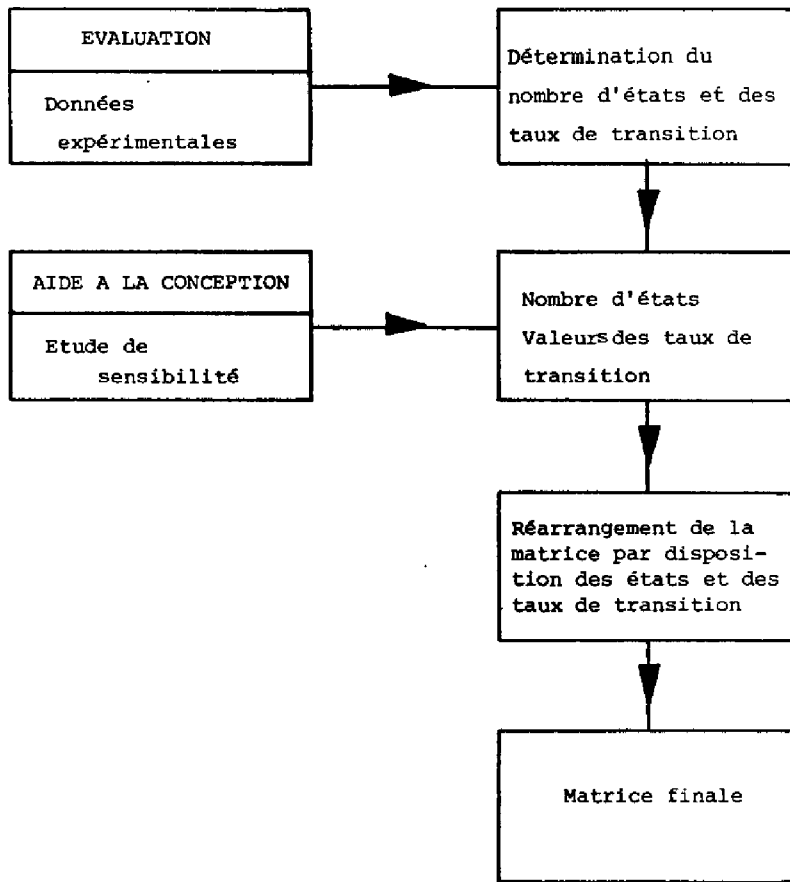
EVALUATION

Données expérimentales

Détermination du nombre d'états et des taux de transition

AIDE A LA CONCEPTION

Etude de sensibilité

Nombre d'états
Valeursdes taux de transition

Réarrangement de la matrice par disposition des états et des taux de transition

Matrice finale